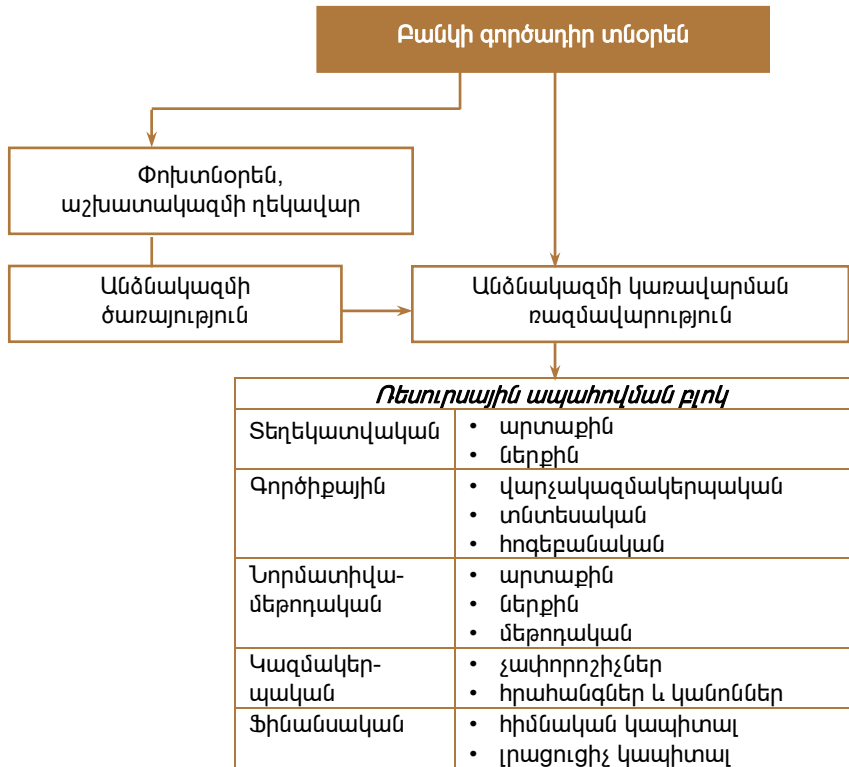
Բանկի գործադիր տնօրեն

Փոխտնօրեն, աշխատակազմի ղեկավար

Անձնակազմի ծառայություն

Անձնակազմի կառավարման ռազմավարություն

| Ռեսուրսային ապահովման բլոկ | |
|---|---|
| Տեղեկատվական | • արտաքին<br>• ներքին |
| Գործիքային | • վարչակազմակերպական<br>• տնտեսական<br>• հոգեբանական |
| Նորմատիվ-մեթոդական | • արտաքին<br>• ներքին<br>• մեթոդական |
| Կազմակեր-պական | • չափորոշիչներ<br>• հրահանգներ և կանոններ |
| Ֆինանսական | • հիմնական կապիտալ<br>• լրացուցիչ կապիտալ |